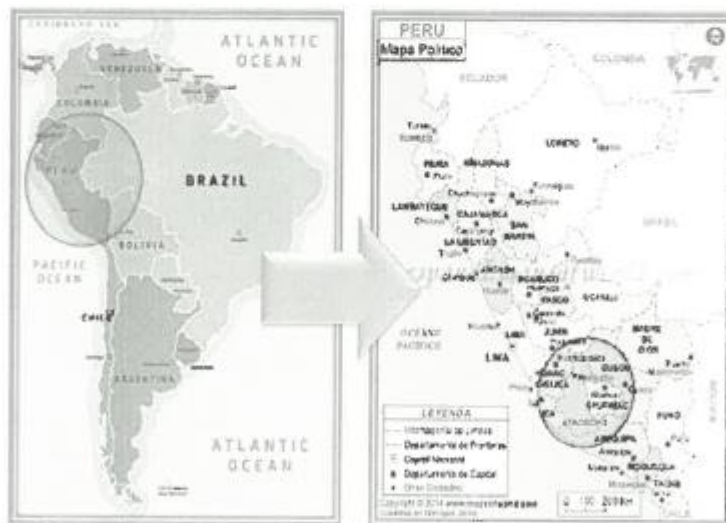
CARIBBEAN SEA

ATLANTIC OCEAN

VENEZUELA

COLOMBIA

PERU

BRAZIL

BOLIVIA

PACIFIC OCEAN

CHILE

ARGENTINA

ATLANTIC OCEAN

PERU
Mapa Politico

ECUADOR

COLOMBIA

TUMBES

LORETO

PIURA

AMAZONAS

LAMBAYEQUE

CAJAMARCA

SAN MARTIN

LA LIBERTAD

ANCASH

HUANUCO

PASCO

UCAYALI

OCEANO PACIFICO

LIMA

JUNIN

MADRE DE DIOS

HUANCAVELICA

CUSCO

ICA

APURIMAC

AYACUCHO

PUNO

AREQUIPA

MOQUEGUA

TACNA

BRASIL

LEYENDA

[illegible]
Departamento de Frontera
Capital Nacional
Departamento de Capital
Otras Ciudades

Copyright © 2014 www.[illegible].com

0 150 300km